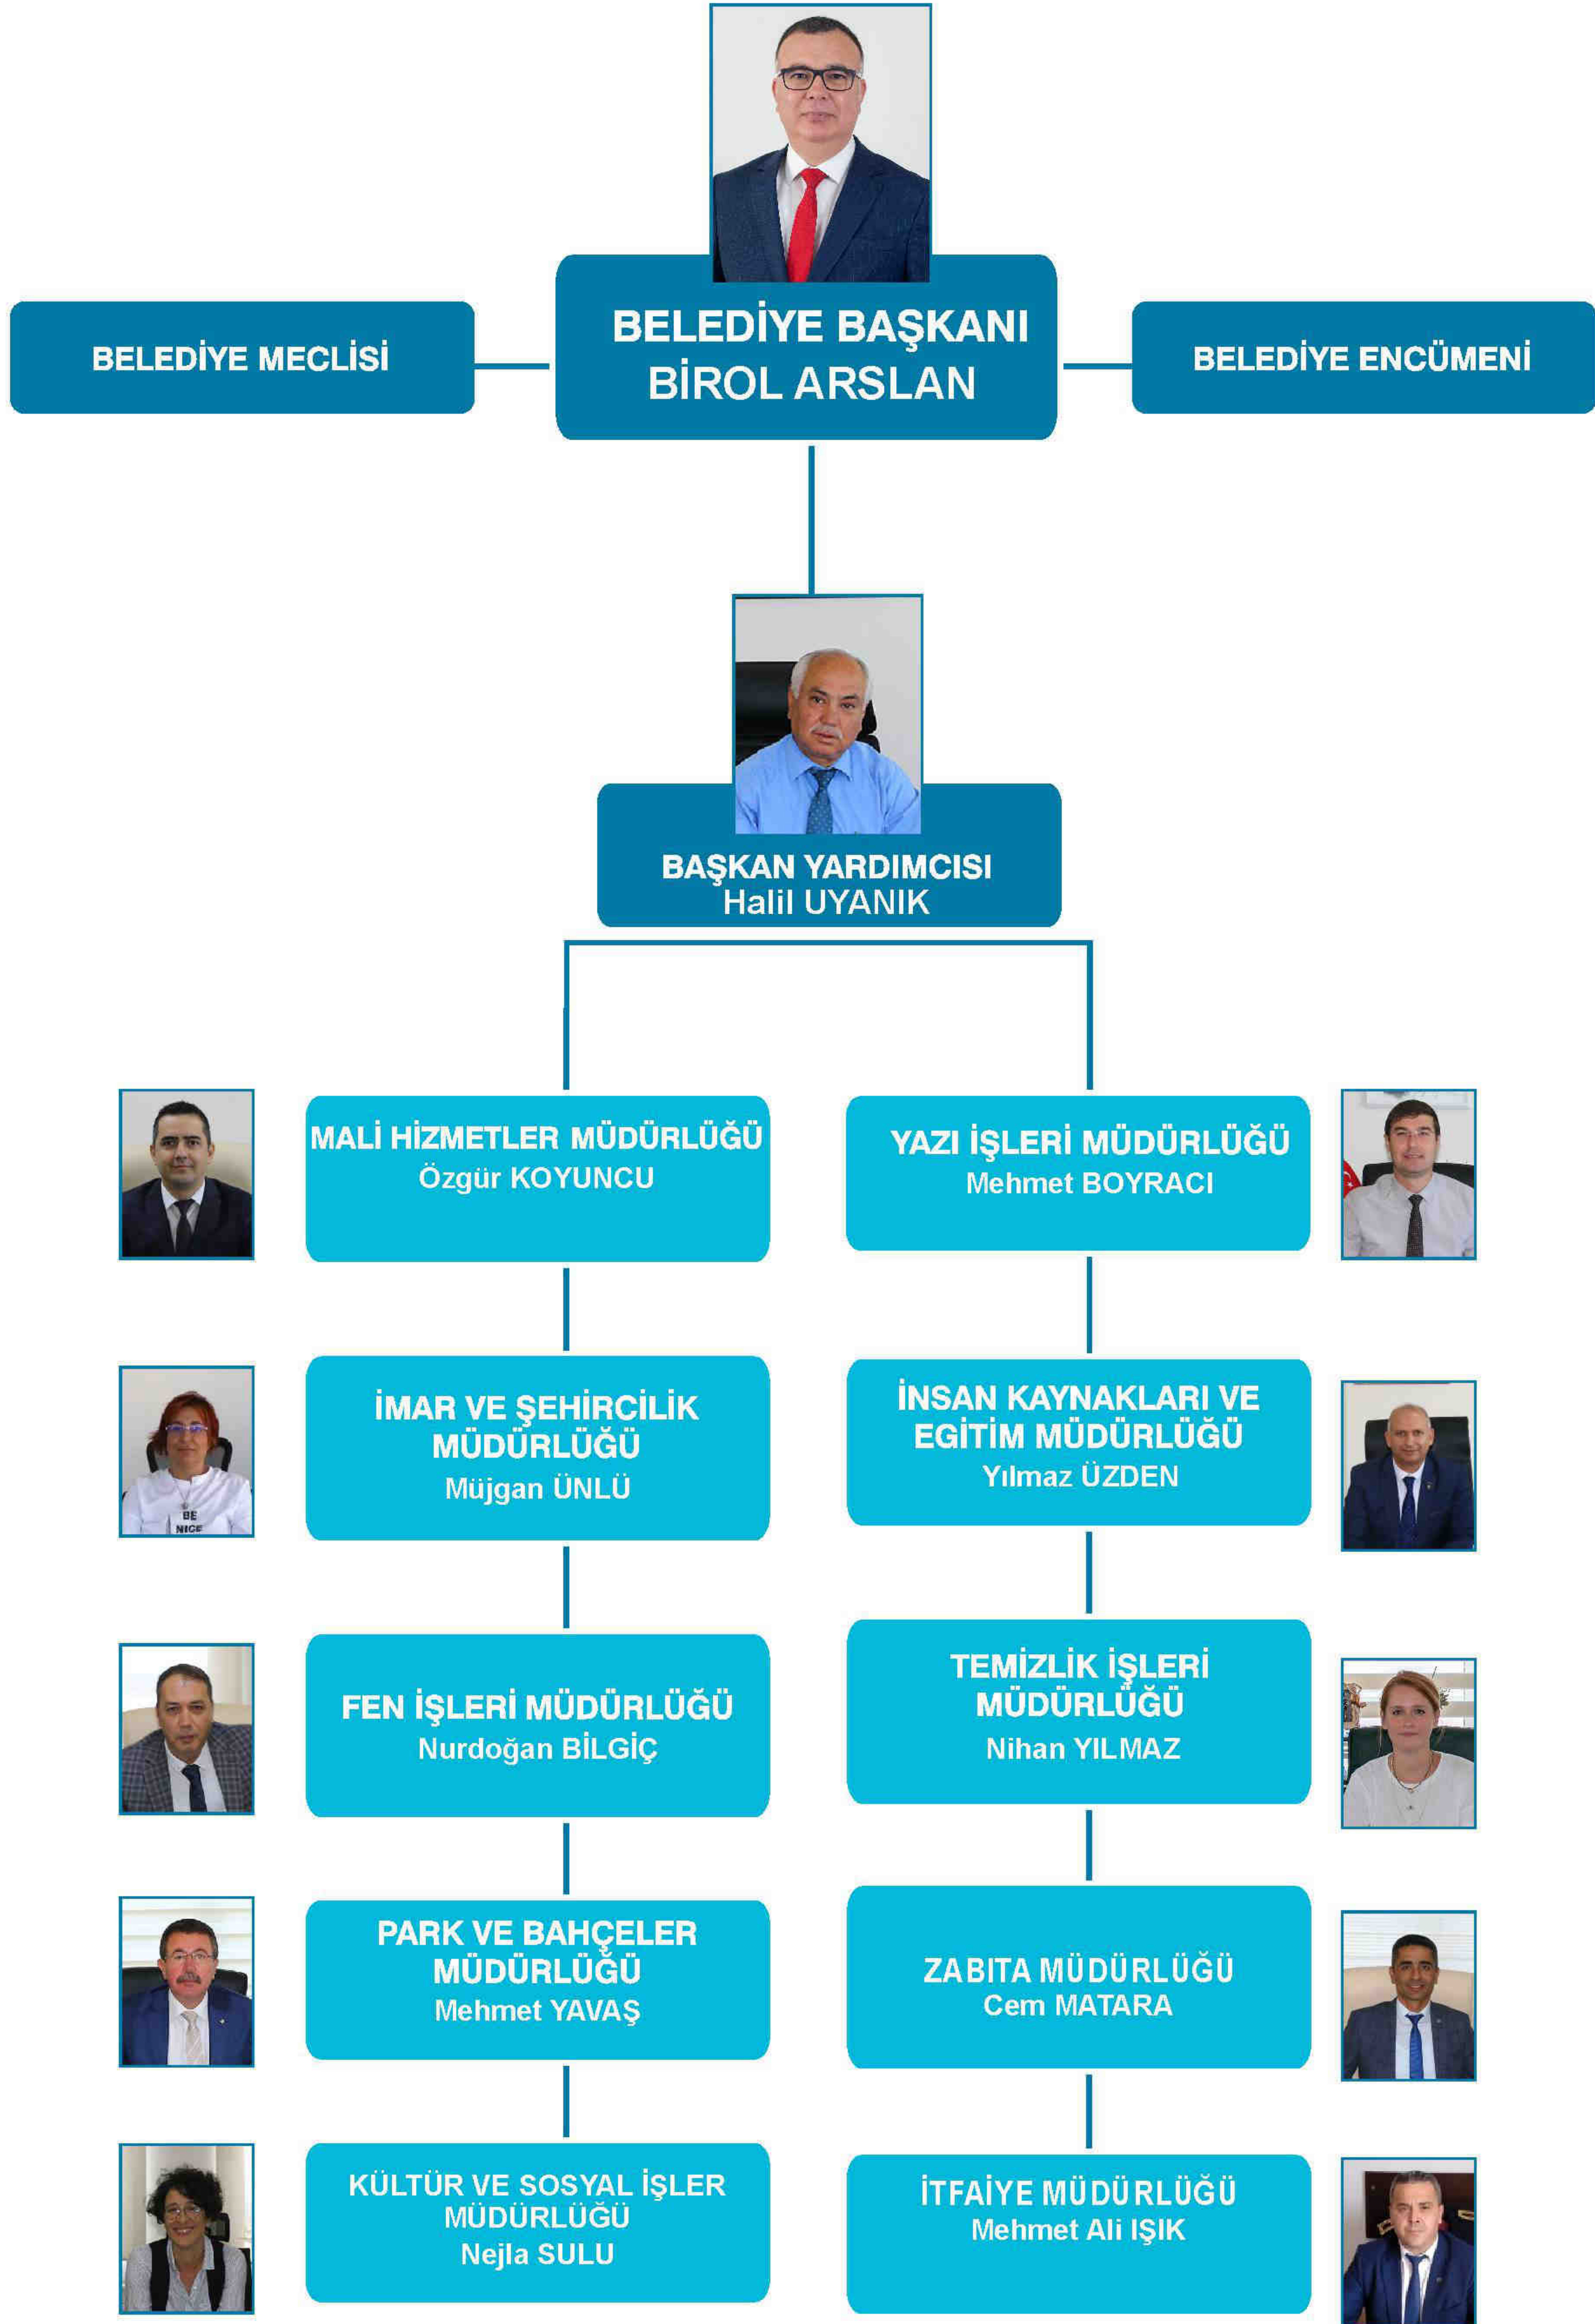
BELEDİYE MECLİSİ

BELEDİYE BAŞKANI
BİROL ARSLAN

BELEDİYE ENCÜMENİ

BAŞKAN YARDIMCISI
Halil UYANIK

MALİ HİZMETLER MÜDÜRLÜĞÜ
Özgür KOYUNCU

YAZI İŞLERİ MÜDÜRLÜĞÜ
Mehmet BOYRACI

İMAR VE ŞEHİRCİLİK MÜDÜRLÜĞÜ
Müjgan ÜNLÜ

İNSAN KAYNAKLARI VE EGİTİM MÜDÜRLÜĞÜ
Yılmaz ÜZDEN

FEN İŞLERİ MÜDÜRLÜĞÜ
Nurdoğan BİLGİÇ

TEMİZLİK İŞLERİ MÜDÜRLÜĞÜ
Nihan YILMAZ

PARK VE BAHÇELER MÜDÜRLÜĞÜ
Mehmet YAVAŞ

ZABITA MÜDÜRLÜĞÜ
Cem MATARA

KÜLTÜR VE SOSYAL İŞLER MÜDÜRLÜĞÜ
Nejla SULU

İTFAİYE MÜDÜRLÜĞÜ
Mehmet Ali IŞIK